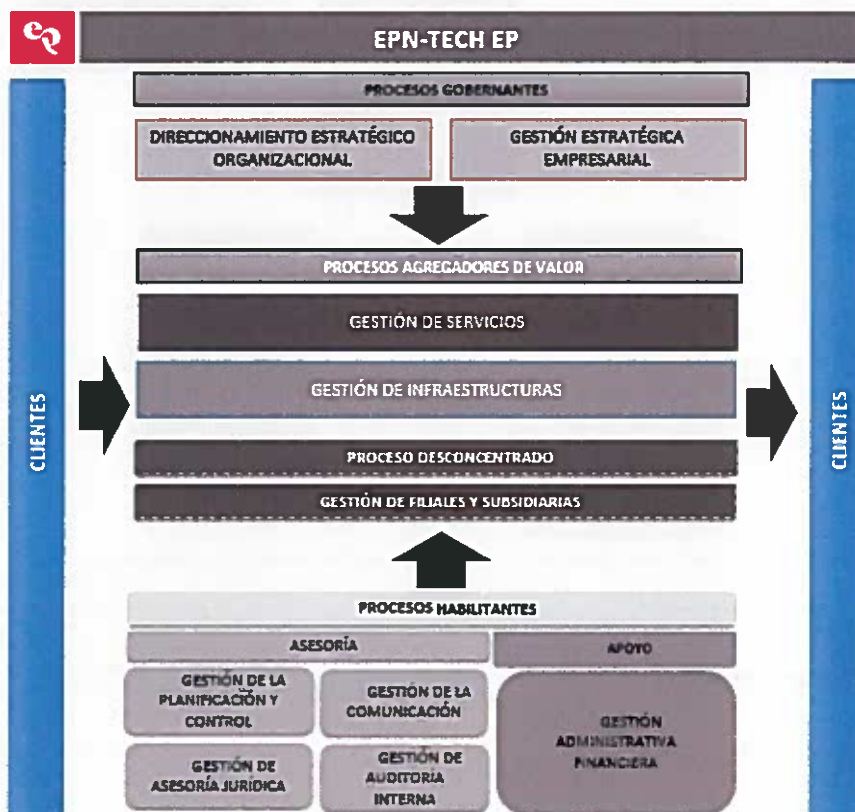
EPN-TECH EP

PROCESOS GOBERNANTES

DIRECCIONAMIENTO ESTRATÉGICO ORGANIZACIONAL

GESTIÓN ESTRATÉGICA EMPRESARIAL

PROCESOS AGREGADORES DE VALOR

GESTIÓN DE SERVICIOS

GESTIÓN DE INFRAESTRUCTURAS

PROCESO DESCONCENTRADO

GESTIÓN DE FILIALES Y SUBSIDIARIAS

CLIENTES

CLIENTES

PROCESOS HABILITANTES

ASESORÍA

APOYO

GESTIÓN DE LA PLANIFICACIÓN Y CONTROL

GESTIÓN DE LA COMUNICACIÓN

GESTIÓN ADMINISTRATIVA FINANCIERA

GESTIÓN DE ASESORÍA JURÍDICA

GESTIÓN DE AUDITORÍA INTERNA